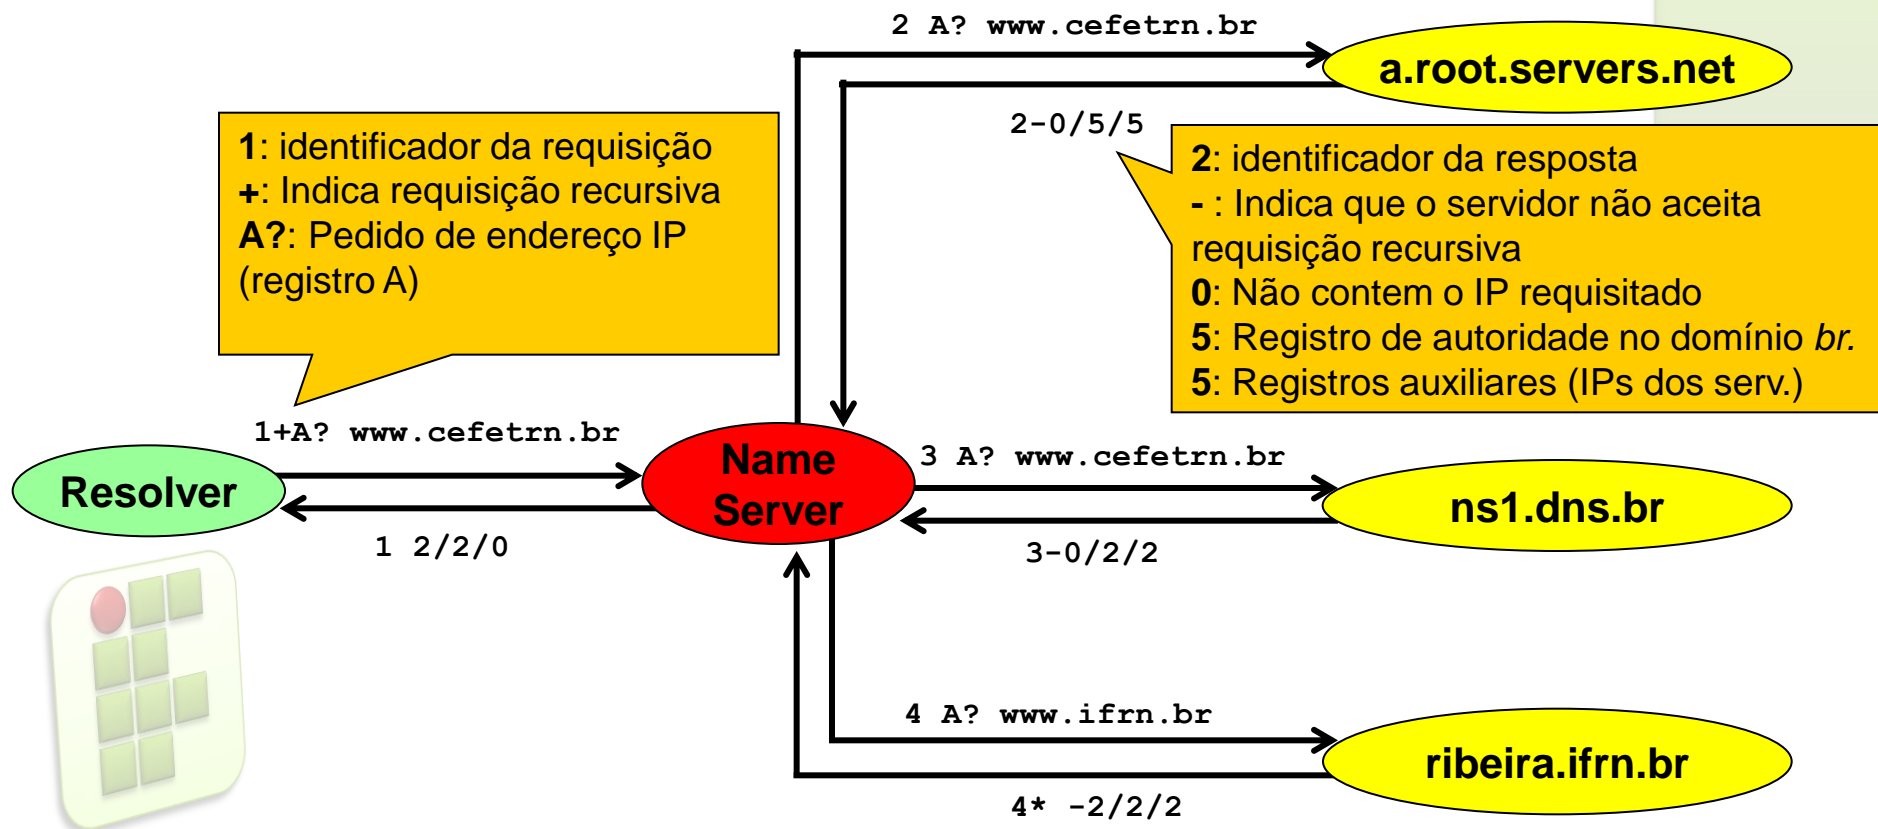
2 A? www.cefetrn.br

a.root.servers.net

2-0/5/5

1: identificador da requisição
+: Indica requisição recursiva
A?: Pedido de endereço IP (registro A)

2: identificador da resposta
- : Indica que o servidor não aceita requisição recursiva
0: Não contem o IP requisitado
5: Registro de autoridade no domínio *br.*
5: Registros auxiliares (IPs dos serv.)

1+A? www.cefetrn.br

Resolver

Name Server

1 2/2/0

3 A? www.cefetrn.br

ns1.dns.br

3-0/2/2

4 A? www.ifrn.br

ribeira.ifrn.br

4* -2/2/2